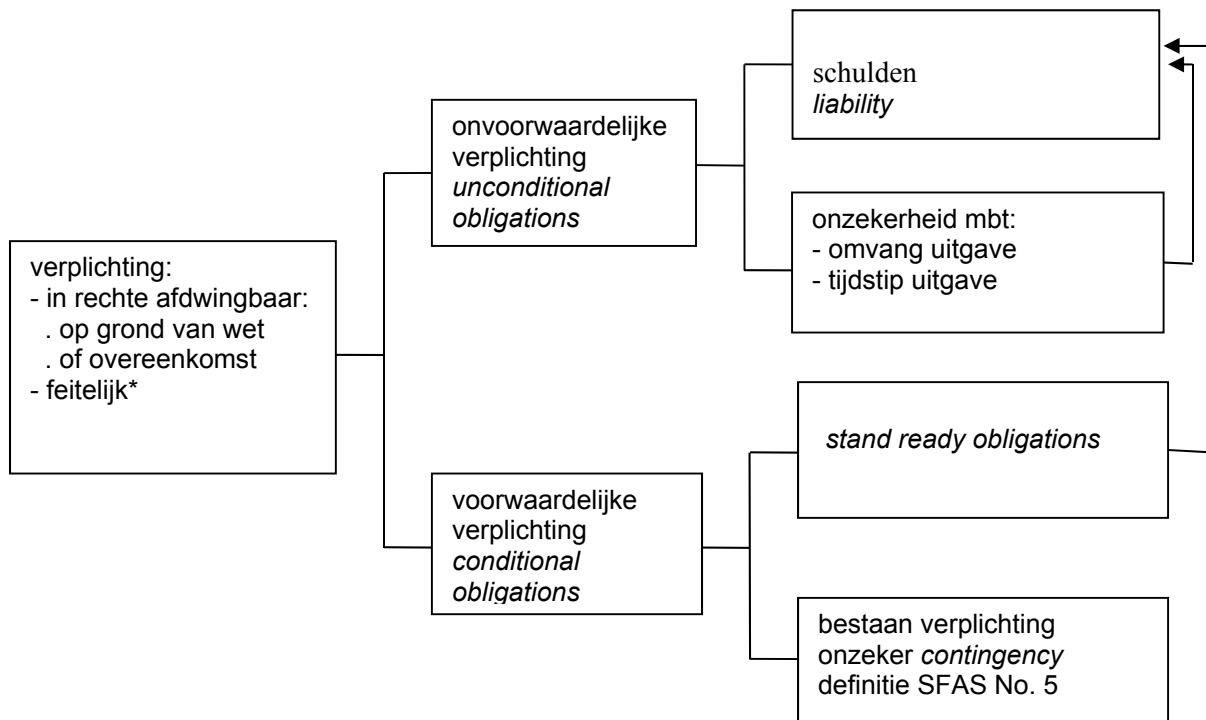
verplichting:
- in rechte afdwingbaar:
. op grond van wet
. of overeenkomst
- feitelijk*

onvoorwaardelijke verplichting
*unconditional obligations*

schulden
*liability*

onzekerheid mbt:
- omvang uitgave
- tijdstip uitgave

voorwaardelijke verplichting
*conditional obligations*

*stand ready obligations*

bestaan verplichting onzeker *contingency* definitie SFAS No. 5